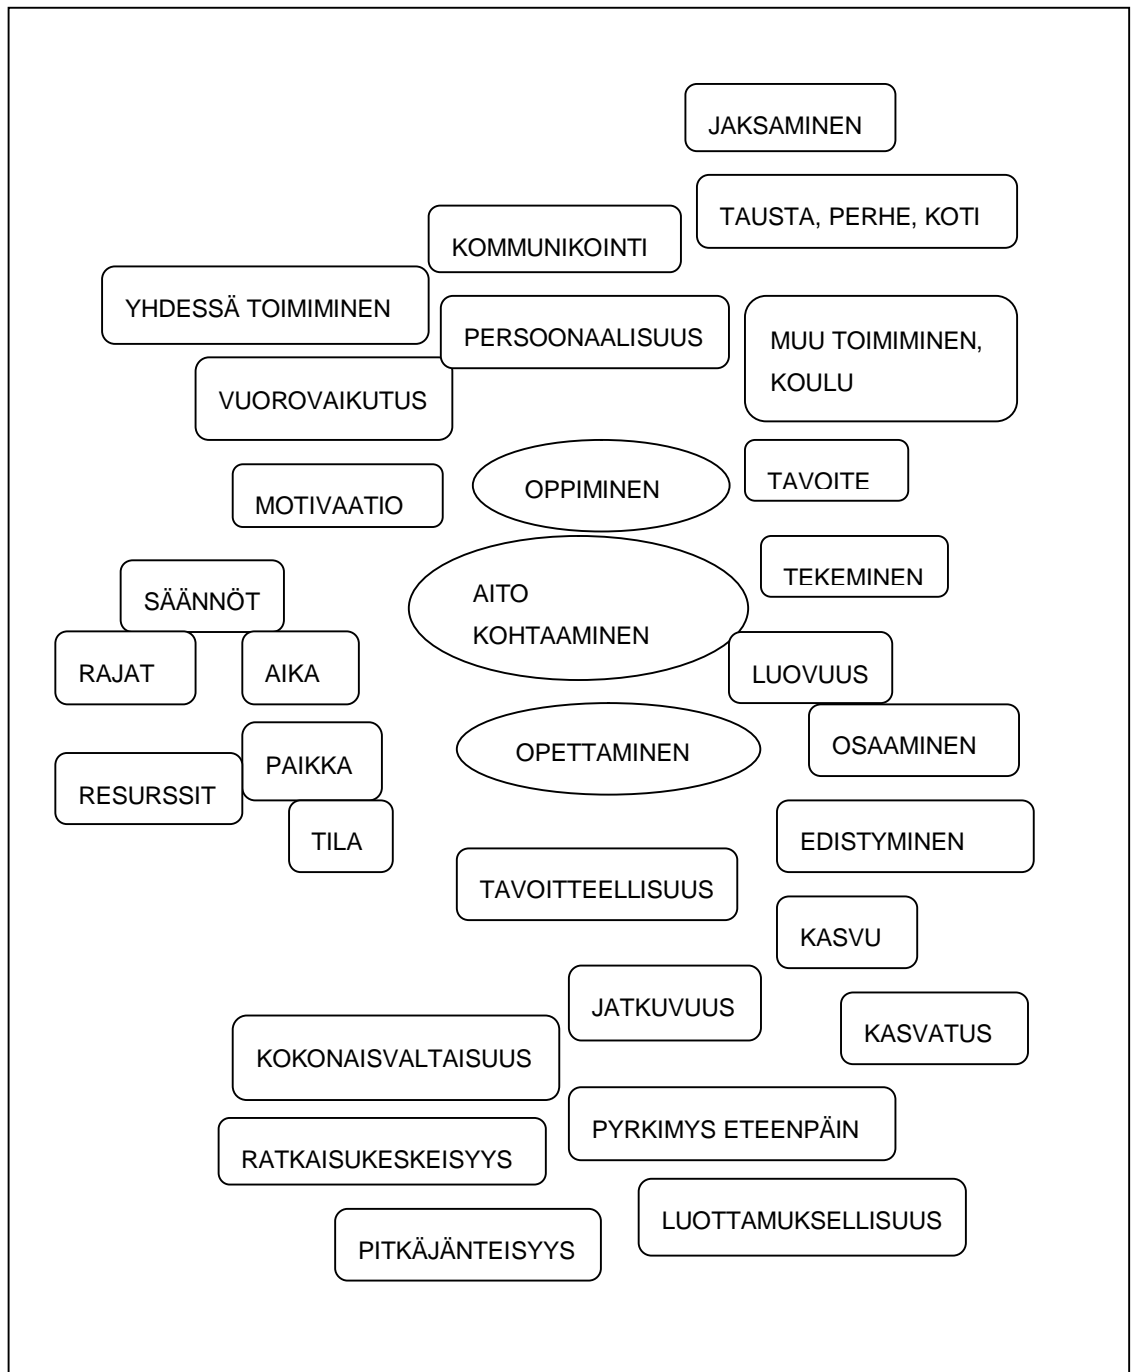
JAKSAMINEN

TAUSTA, PERHE, KOTI

KOMMUNIKOINTI

YHDESSÄ TOIMIMINEN

PERSOONAALISUUS

MUU TOIMIMINEN, KOULU

VUOROVAIKUTUS

OPPIMINEN

TAVOITE

MOTIVAATIO

TEKEMINEN

SÄÄNNÖT

AITO KOHTAAMINEN

RAJAT

AIKA

LUOVUUS

OSAAMINEN

PAIKKA

OPETTAMINEN

RESURSSIT

TILA

EDISTYMINEN

TAVOITTEELLISUUS

KASVU

JATKUVUUS

KASVATUS

KOKONAISVALTAISUUS

PYRKIMYS ETEENPÄIN

RATKAISUKESKEISYYS

LUOTTAMUKSELLISUUS

PITKÄJÄNTEISYYS